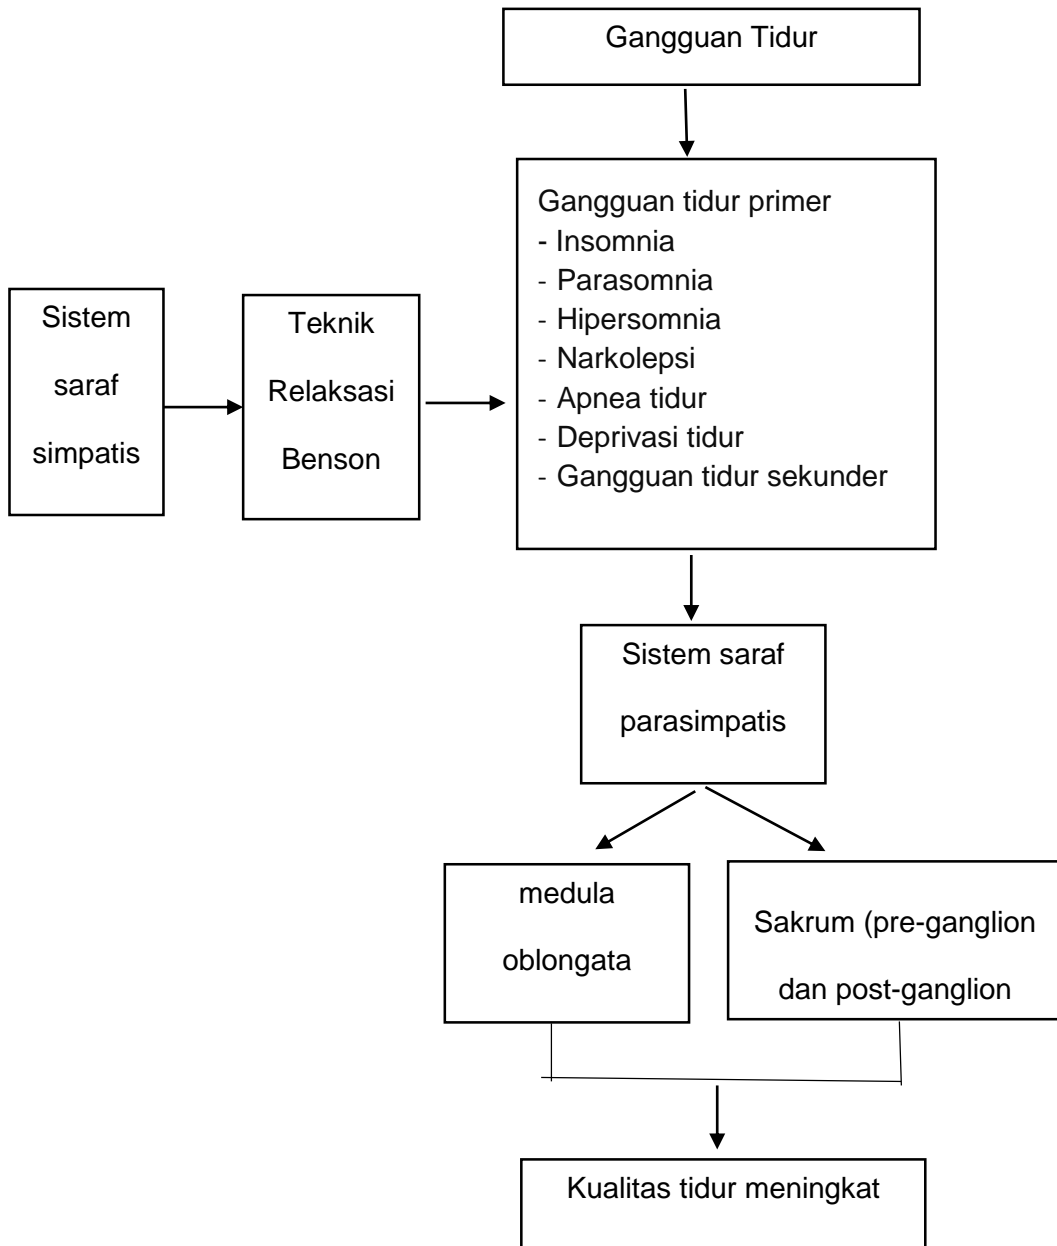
Gangguan Tidur

Sistem saraf simpatis

Teknik Relaksasi Benson

Gangguan tidur primer
- Insomnia
- Parasomnia
- Hipersomnia
- Narkolepsi
- Apnea tidur
- Deprivasi tidur
- Gangguan tidur sekunder

Sistem saraf parasimpatis

medula oblongata

Sakrum (pre-ganglion dan post-ganglion

Kualitas tidur meningkat